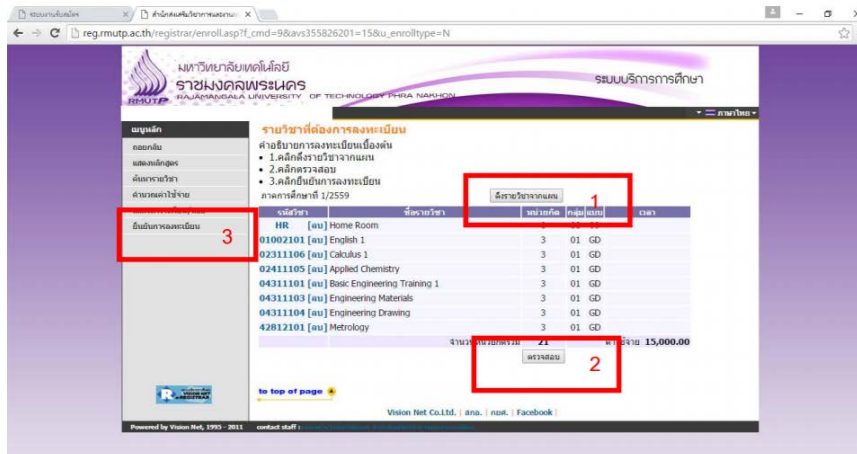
ระบบงานทะเบียน | สำนักส่งเสริมวิชาการและงานทะเบียน

reg.rmutp.ac.th/registrar/enroll.asp?f_cmd=9&avs355826201=15&u_enrolltype=N

มหาวิทยาลัยเทคโนโลยีราชมงคลพระนคร
RAJAMANGALA UNIVERSITY OF TECHNOLOGY PHRA NAKHON
RMUTP

ระบบบริการการศึกษา

ภาษาไทย

เมนูหลัก
ถอยกลับ
แสดงหลักสูตร
ค้นหารายวิชา
คำนวณค่าใช้จ่าย
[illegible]
ยืนยันการลงทะเบียน

3

รายวิชาที่ต้องการลงทะเบียน
คำอธิบายการลงทะเบียนเบื้องต้น
• 1.คลิกดึงรายวิชาจากแผน
• 2.คลิกตรวจสอบ
• 3.คลิกยืนยันการลงทะเบียน
ภาคการศึกษาที่ 1/2559

ดึงรายวิชาจากแผน

1

| รหัสวิชา | ชื่อรายวิชา | หน่วยกิต | กลุ่ม | แบบ | เวลา |
|---|---|---|---|---|---|
| HR [ลบ] | Home Room | | | | |
| 01002101 [ลบ] | English 1 | 3 | 01 | GD | |
| 02311106 [ลบ] | Calculus 1 | 3 | 01 | GD | |
| 02411105 [ลบ] | Applied Chemistry | 3 | 01 | GD | |
| 04311101 [ลบ] | Basic Engineering Training 1 | 3 | 01 | GD | |
| 04311103 [ลบ] | Engineering Materials | 3 | 01 | GD | |
| 04311104 [ลบ] | Engineering Drawing | 3 | 01 | GD | |
| 42812101 [ลบ] | Metrology | 3 | 01 | GD | |

จำนวนหน่วยกิตรวม 21 ค่าใช้จ่าย 15,000.00

ตรวจสอบ

2

to top of page

Vision Net Co.Ltd. | สกอ. | ทปอ. | Facebook |

Powered by Vision Net, 1995 - 2011 contact staff : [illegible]